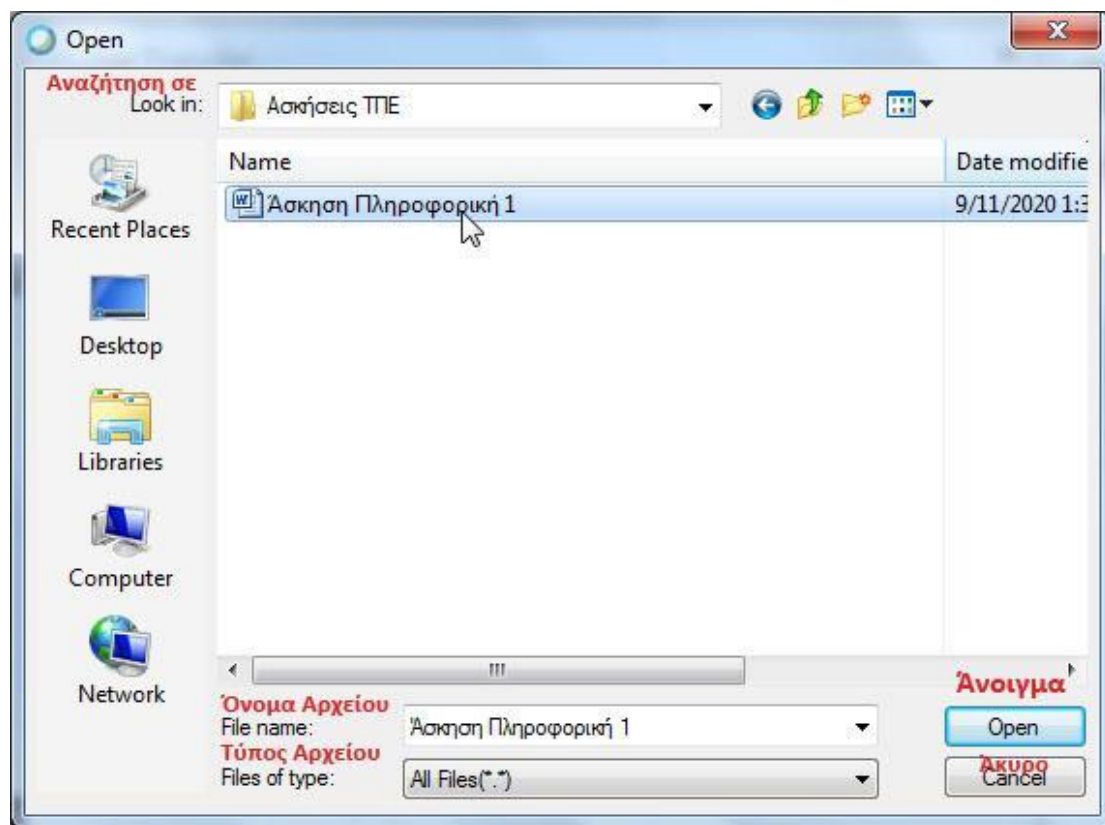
Open

Αναζήτηση σε
Look in: Ασκήσεις ΤΠΕ

Name
Date modifie

Άσκηση Πληροφορική 1
9/11/2020 1:3

Recent Places
Desktop
Libraries
Computer
Network

Όνομα Αρχείου
File name: Άσκηση Πληροφορική 1
Τύπος Αρχείου
Files of type: All Files(*.*)

Άνοιγμα
Open
Άκυρο
Cancel